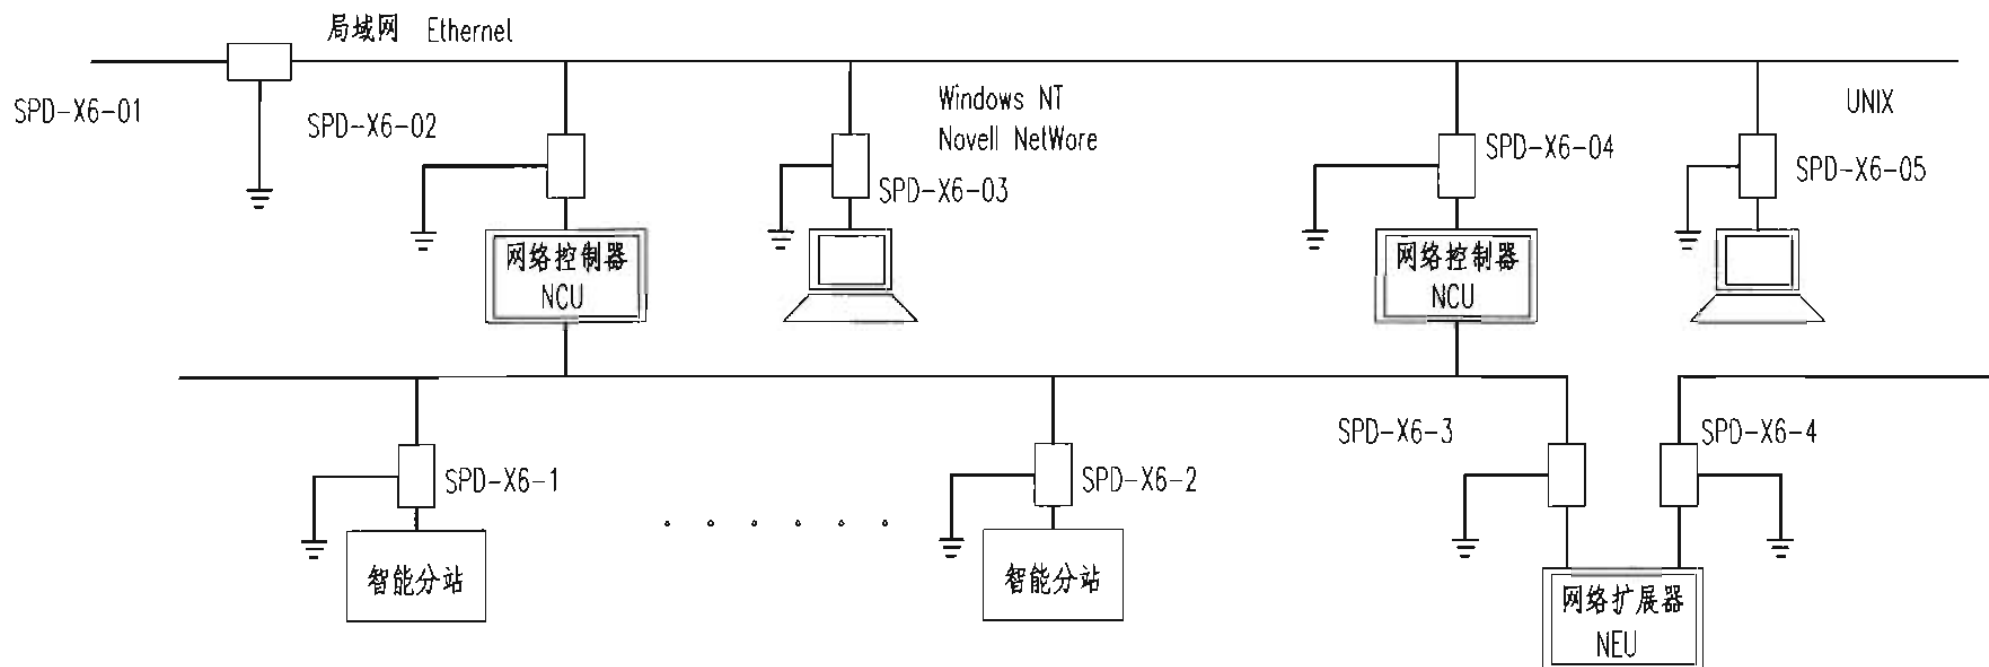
局域网 Ethernet

SPD-X6-01

SPD-X6-02

Windows NT
Novell NetWore

SPD-X6-03

SPD-X6-04

UNIX

SPD-X6-05

网络控制器
NCU

网络控制器
NCU

SPD-X6-3

SPD-X6-4

SPD-X6-1

SPD-X6-2

智能分站

智能分站

网络扩展器
NEU